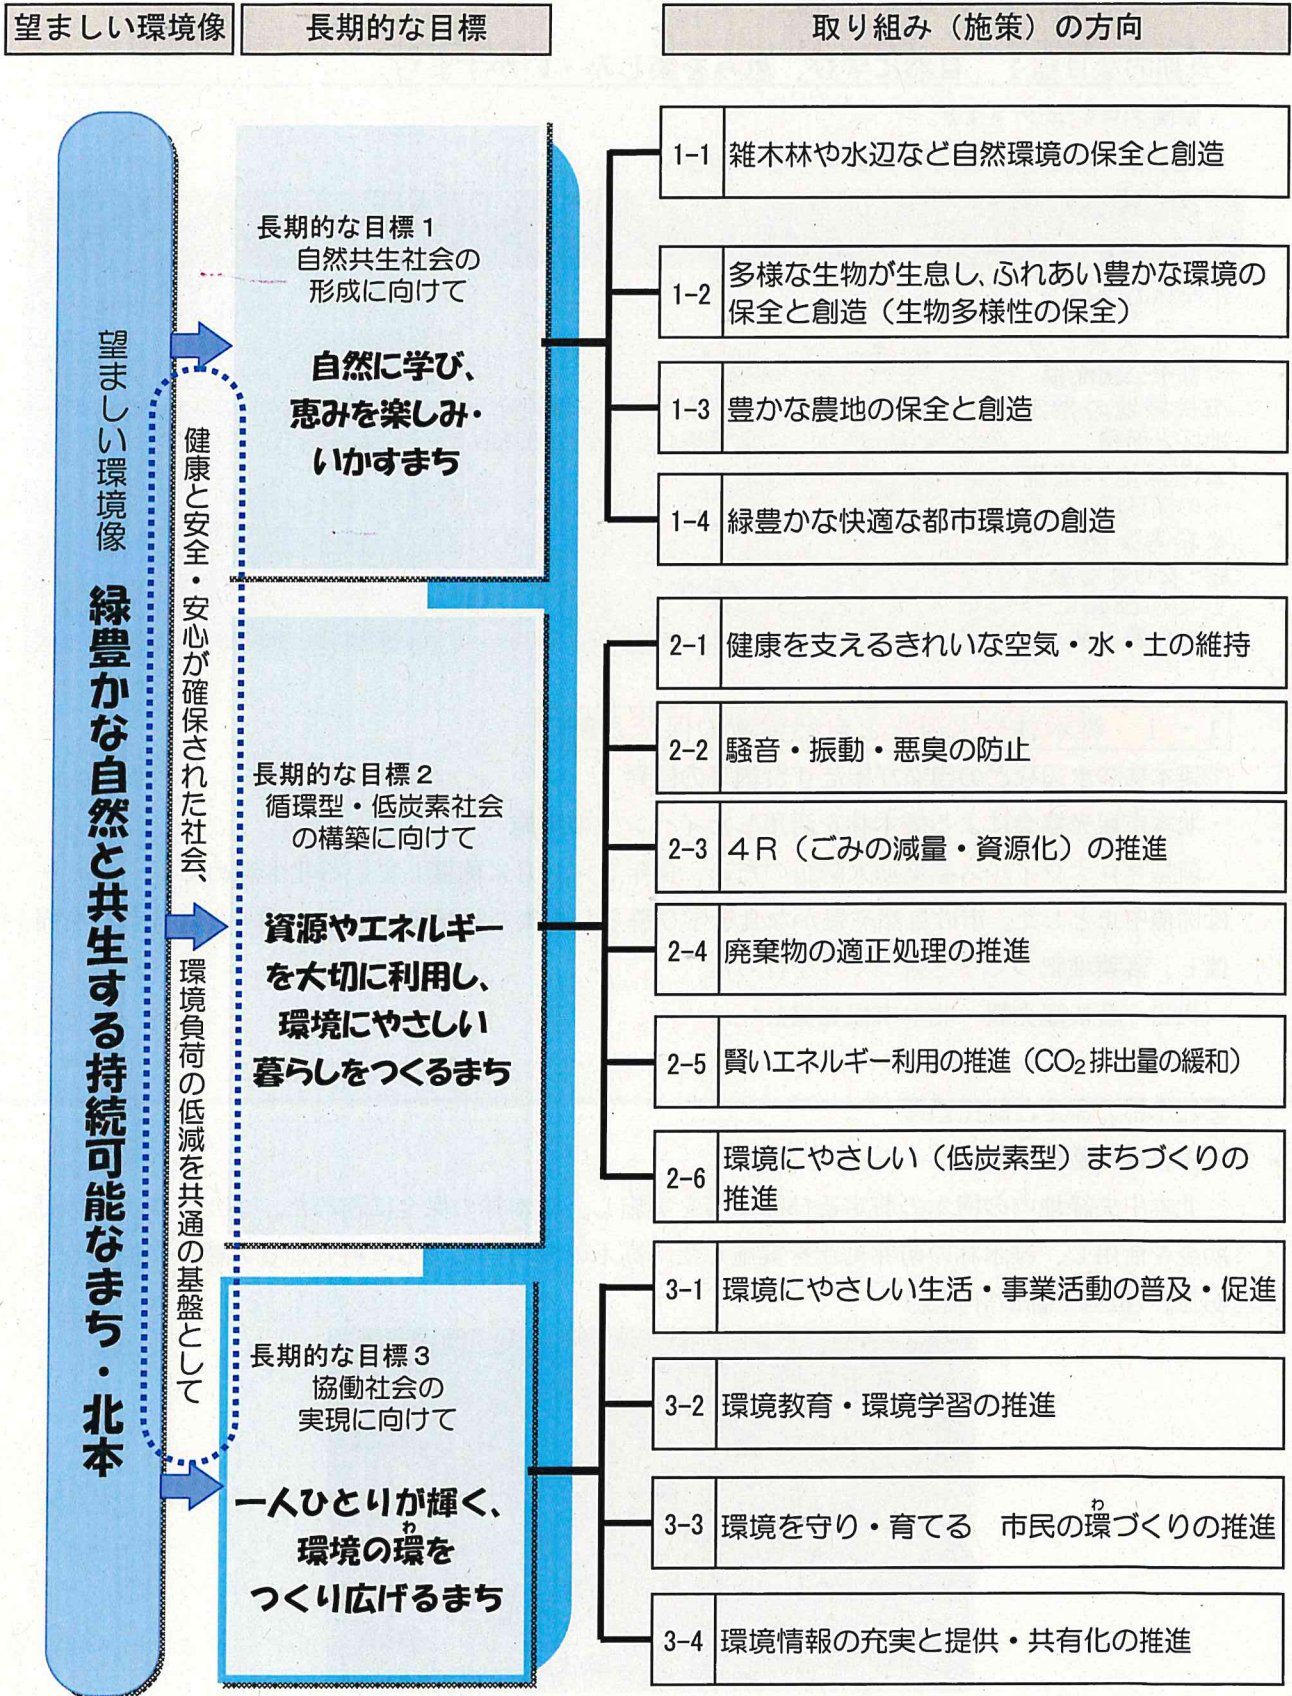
望ましい環境像

長期的な目標

取り組み（施策）の方向

望ましい環境像

緑豊かな自然と共生する持続可能なまち・北本

健康と安全・安心が確保された社会、環境負荷の低減を共通の基盤として

長期的な目標１
自然共生社会の形成に向けて

自然に学び、恵みを楽しみ・いかすまち

長期的な目標２
循環型・低炭素社会の構築に向けて

資源やエネルギーを大切に利用し、環境にやさしい暮らしをつくるまち

長期的な目標３
協働社会の実現に向けて

一人ひとりが輝く、環境の環をつくり広げるまち

1-1 雑木林や水辺など自然環境の保全と創造

1-2 多様な生物が生息し、ふれあい豊かな環境の保全と創造（生物多様性の保全）

1-3 豊かな農地の保全と創造

1-4 緑豊かな快適な都市環境の創造

2-1 健康を支えるきれいな空気・水・土の維持

2-2 騒音・振動・悪臭の防止

2-3 ４Ｒ（ごみの減量・資源化）の推進

2-4 廃棄物の適正処理の推進

2-5 賢いエネルギー利用の推進（$CO_2$排出量の緩和）

2-6 環境にやさしい（低炭素型）まちづくりの推進

3-1 環境にやさしい生活・事業活動の普及・促進

3-2 環境教育・環境学習の推進

3-3 環境を守り・育てる　市民の環づくりの推進

3-4 環境情報の充実と提供・共有化の推進